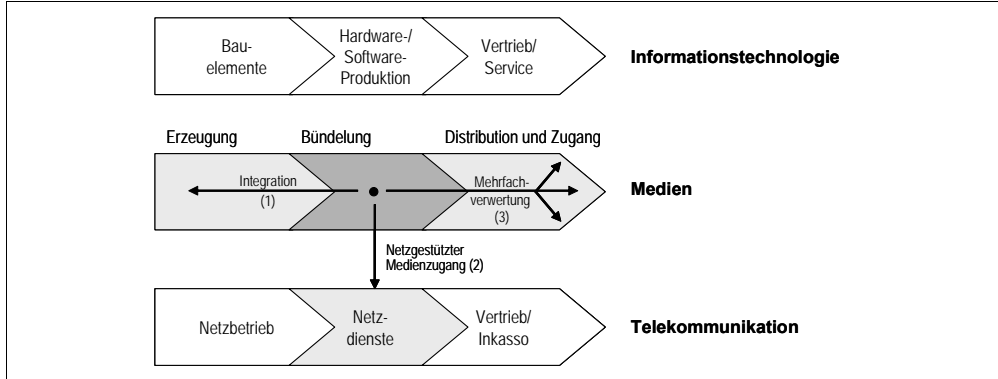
Bauelemente

Hardware-/ Software-Produktion

Vertrieb/ Service

Informationstechnologie

Erzeugung

Bündelung

Distribution und Zugang

Integration (1)

Mehrfachverwertung (3)

Medien

Netzgestützter Medienzugang (2)

Netzbetrieb

Netzdienste

Vertrieb/ Inkasso

Telekommunikation